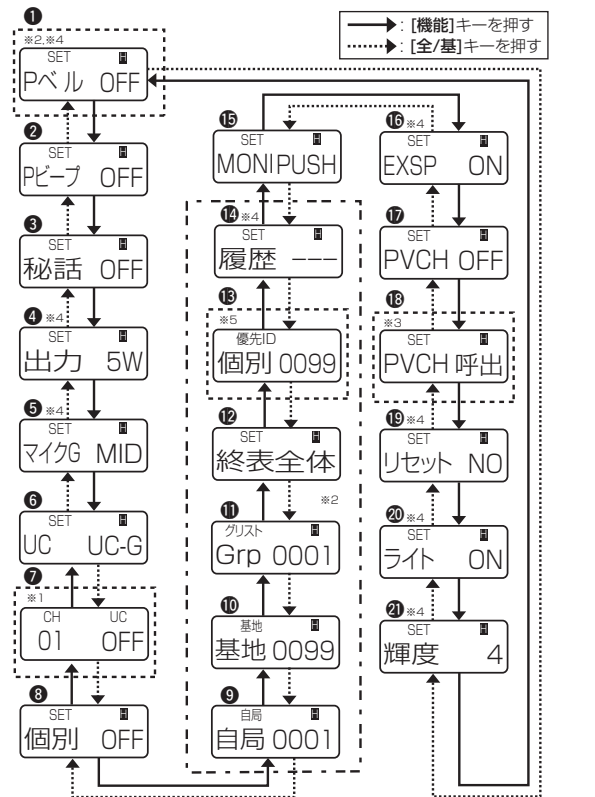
→ : [機能]キーを押す
⋯→ : [全/基]キーを押す

❶ ※2,※4
SET
Pベル OFF

❷
SET
Pビープ OFF

❸
SET
秘話 OFF

❹ ※4
SET
出力 5W

❺ ※4
SET
マイクG MID

❻
SET
UC UC-G

❼ ※1
CH UC
01 OFF

❽
SET
個別 OFF

❾
自局
自局 0001

❿
基地
基地 0099

⓫ ※2
グリスト
Grp 0001

⓬
SET
終表全体

⓭ ※5
優先ID
個別 0099

⓮ ※4
SET
履歴 ---

⓯
SET
MONIPUSH

⓰ ※4
SET
EXSP ON

⓱
SET
PVCH OFF

⓲ ※3
SET
PVCH 呼出

⓳ ※4
SET
リセット NO

⓴ ※4
SET
ライト ON

㉑ ※4
SET
輝度 4